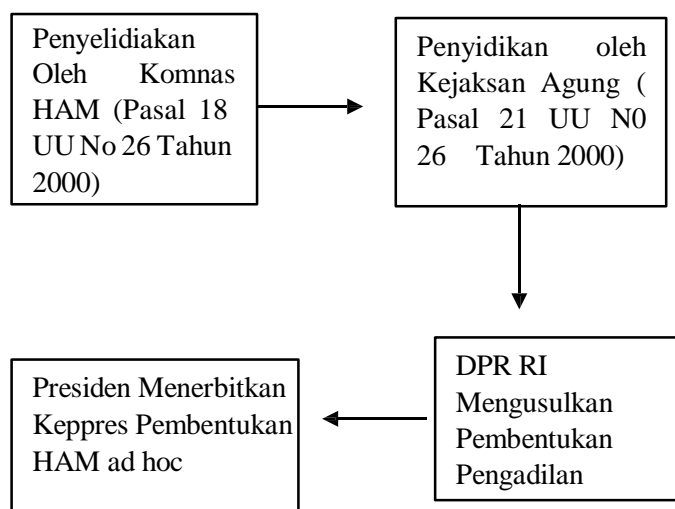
Penyelidiakan Oleh Komnas HAM (Pasal 18 UU No 26 Tahun 2000)

Penyidikan oleh Kejaksan Agung ( Pasal 21 UU N0 26 Tahun 2000)

DPR RI Mengusulkan Pembentukan Pengadilan

Presiden Menerbitkan Keppres Pembentukan HAM ad hoc